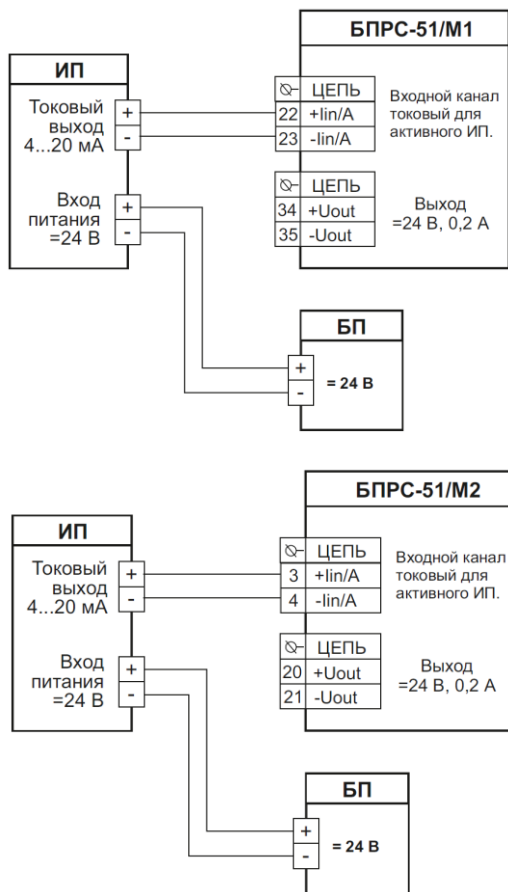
БПРС-51/М1

ИП

Токовый выход 4...20 мА

+
-

Вход питания =24 В

+
-

| ⊘ | ЦЕПЬ |
|---|---|
| 22 | +Iin/A |
| 23 | -Iin/A |

Входной канал токовый для активного ИП.

| ⊘ | ЦЕПЬ |
|---|---|
| 34 | +Uout |
| 35 | -Uout |

Выход =24 В, 0,2 А

БП

+
-
= 24 В

БПРС-51/М2

ИП

Токовый выход 4...20 мА

+
-

Вход питания =24 В

+
-

| ⊘ | ЦЕПЬ |
|---|---|
| 3 | +Iin/A |
| 4 | -Iin/A |

Входной канал токовый для активного ИП.

| ⊘ | ЦЕПЬ |
|---|---|
| 20 | +Uout |
| 21 | -Uout |

Выход =24 В, 0,2 А

БП

+
-
= 24 В